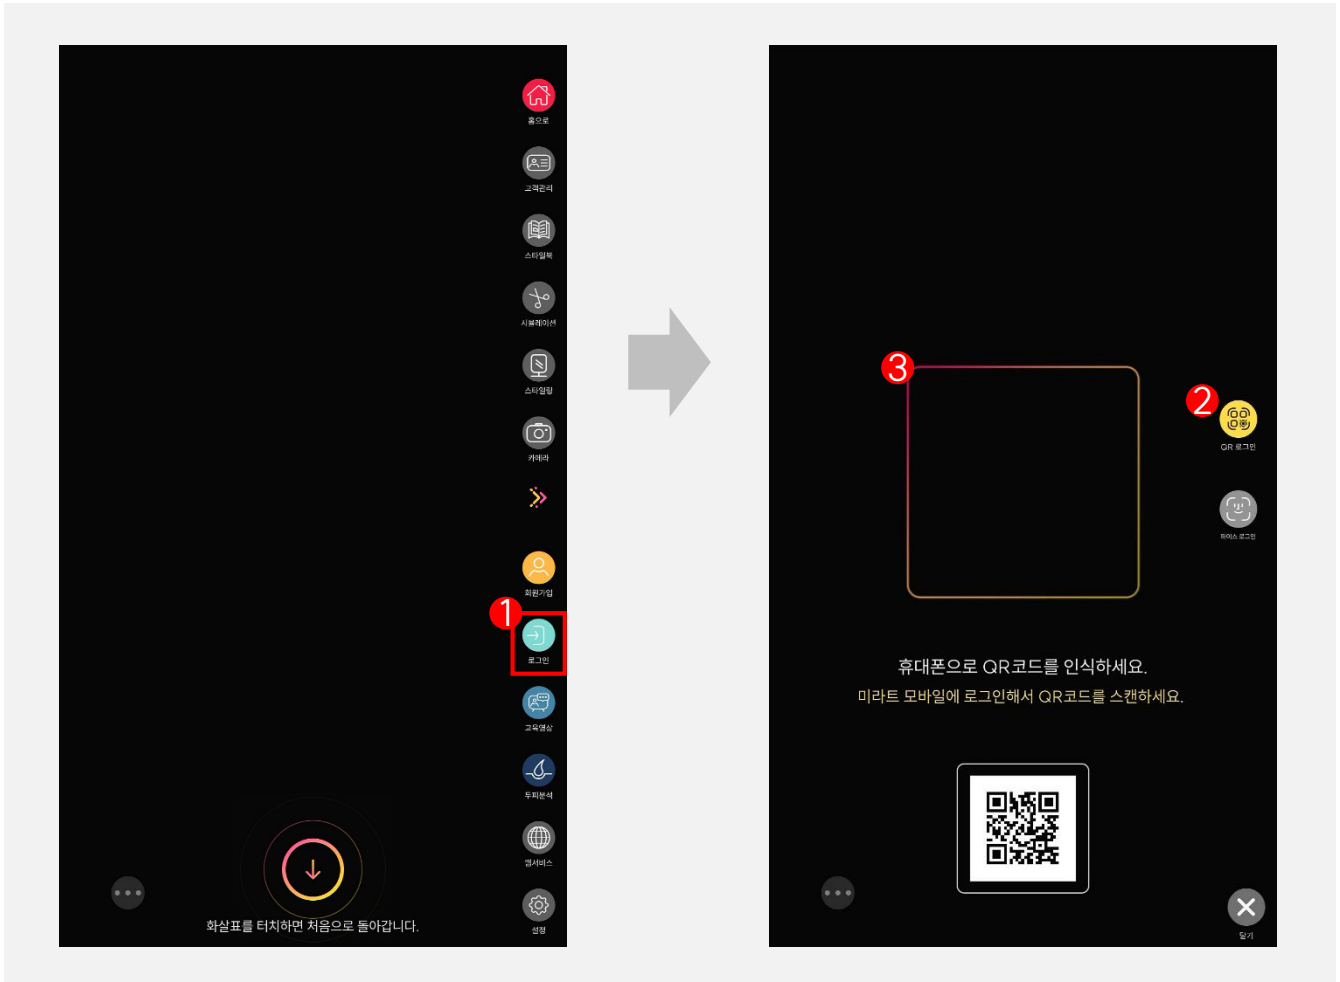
홈으로

고객관리

스타일북

시뮬레이션

스타일링

카메라

회원가입

1

로그인

교육영상

두피분석

웹서비스

화살표를 터치하면 처음으로 돌아갑니다.

설정

3

2

QR 로그인

페이스 로그인

휴대폰으로 QR코드를 인식하세요.

미라트 모바일에 로그인해서 QR코드를 스캔하세요.

닫기